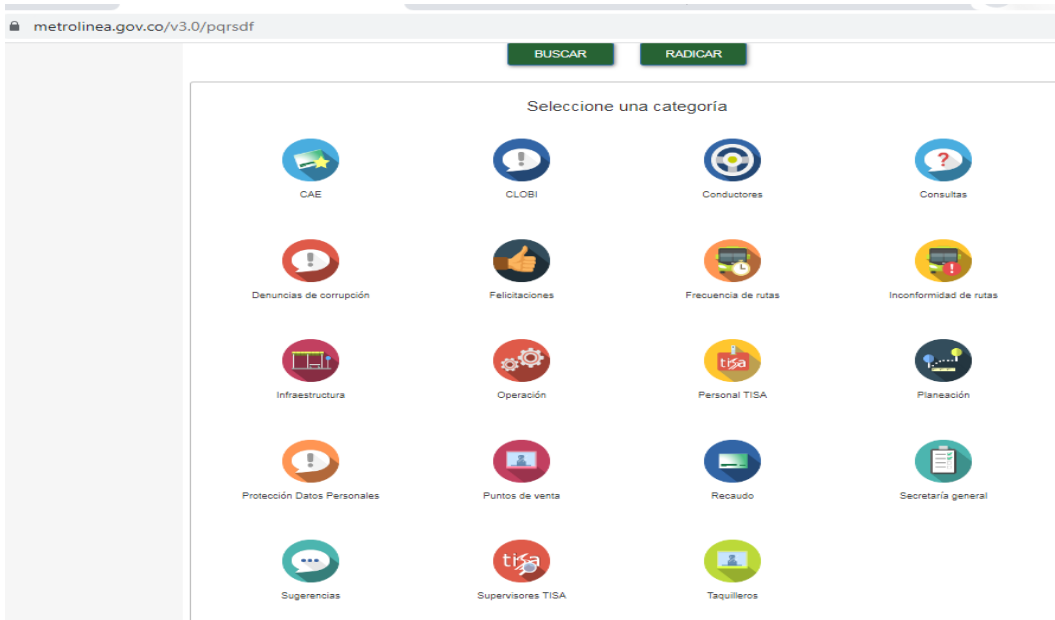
metrolinea.gov.co/v3.0/pqrsdf

BUSCAR RADICAR

Seleccione una categoría

CAE
CLOBI
Conductores
Consultas
Denuncias de corrupción
Felicitaciones
Frecuencia de rutas
Inconformidad de rutas
Infraestructura
Operación
tisa
Personal TISA
Planeación
Protección Datos Personales
Puntos de venta
Recaudo
Secretaría general
Sugerencias
tisa
Supervisores TISA
Taquilleros